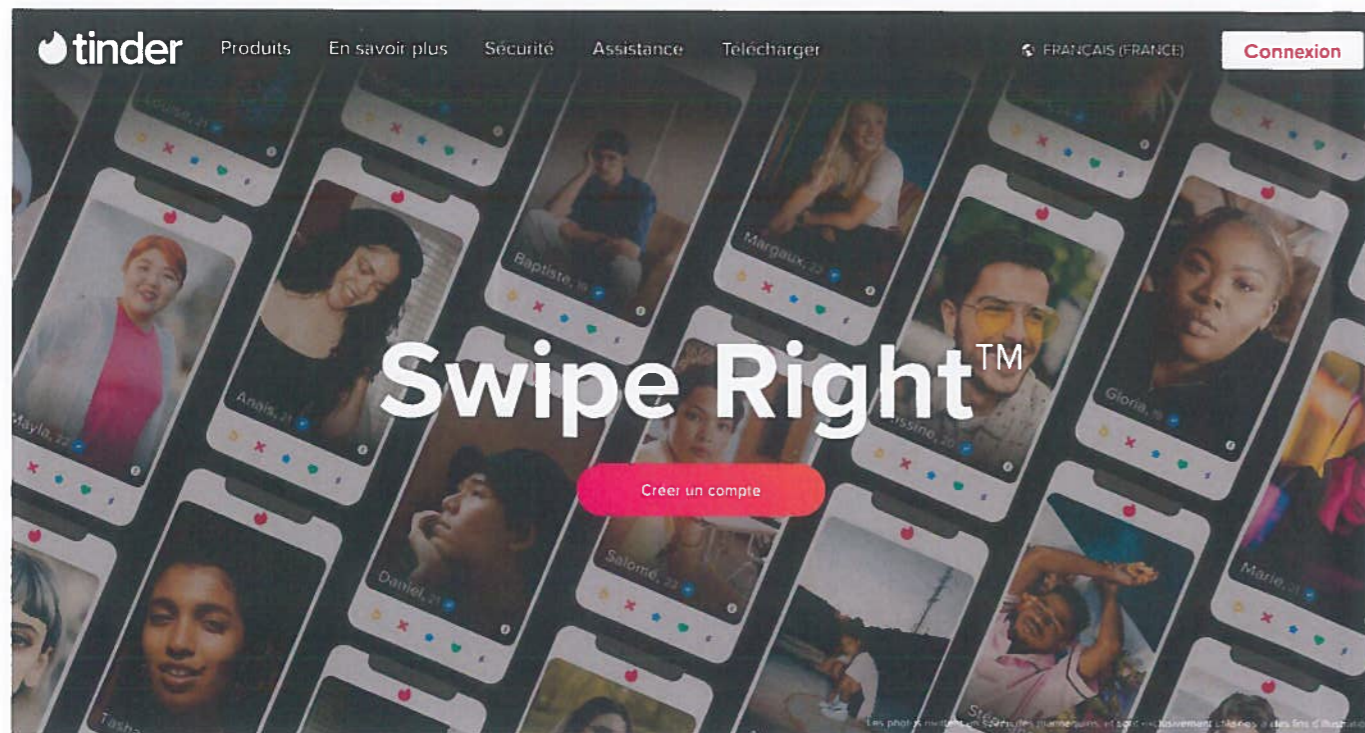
tinder Produits En savoir plus Sécurité Assistance Télécharger FRANÇAIS (FRANCE) Connexion

Louise, 21

Mayla, 22

Anaïs, 21

Baptiste, 19

Margaux, 22

Gloria, 19

Daniel, 21

Salomé, 22

Marie, 21

Tasha

Swipe Right™

Créer un compte

Les photos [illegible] mannequins, et sont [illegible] à des fins d'illustration